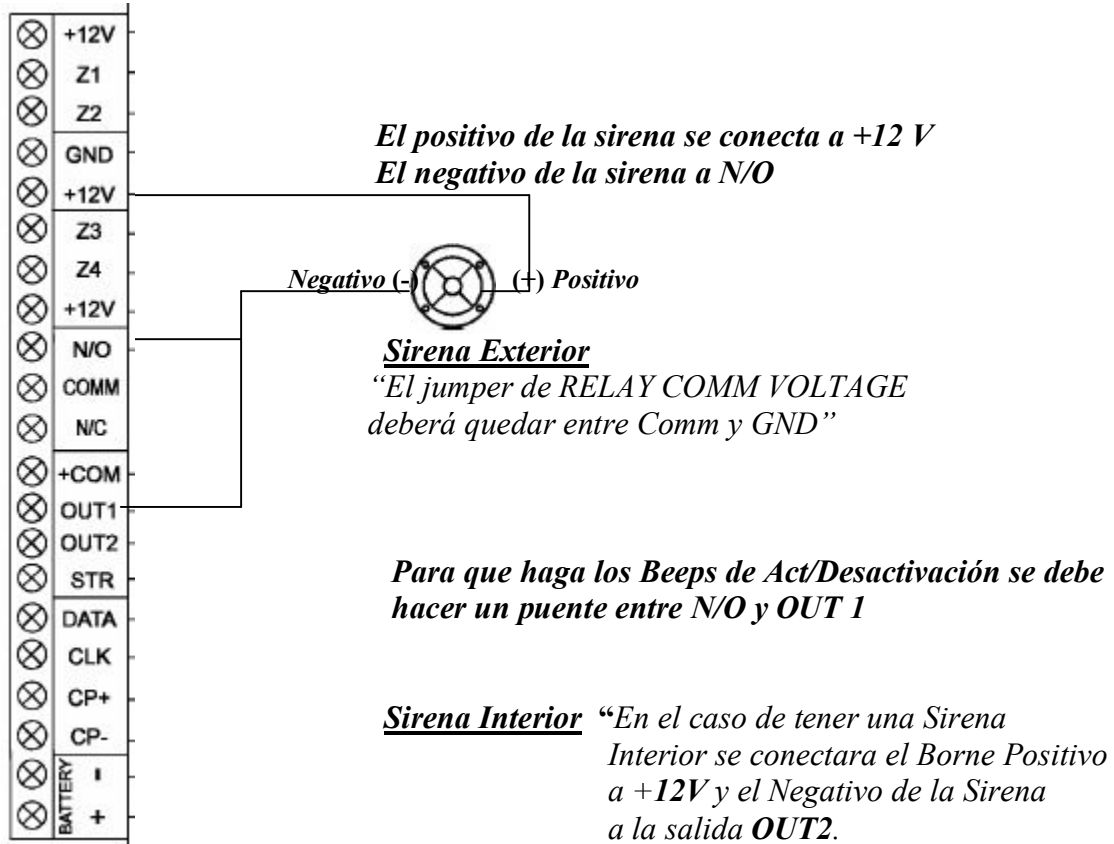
+12V
Z1
Z2
GND
+12V
Z3
Z4
+12V
N/O
COMM
N/C
+COM
OUT1
OUT2
STR
DATA
CLK
CP+
CP-
BATTERY
-
+

El positivo de la sirena se conecta a +12 V
El negativo de la sirena a N/O

Negativo (-) (+) Positivo

Sirena Exterior
"El jumper de RELAY COMM VOLTAGE deberá quedar entre Comm y GND"

Para que haga los Beeps de Act/Desactivación se debe hacer un puente entre N/O y OUT 1

Sirena Interior "En el caso de tener una Sirena Interior se conectara el Borne Positivo a +12V y el Negativo de la Sirena a la salida OUT2.